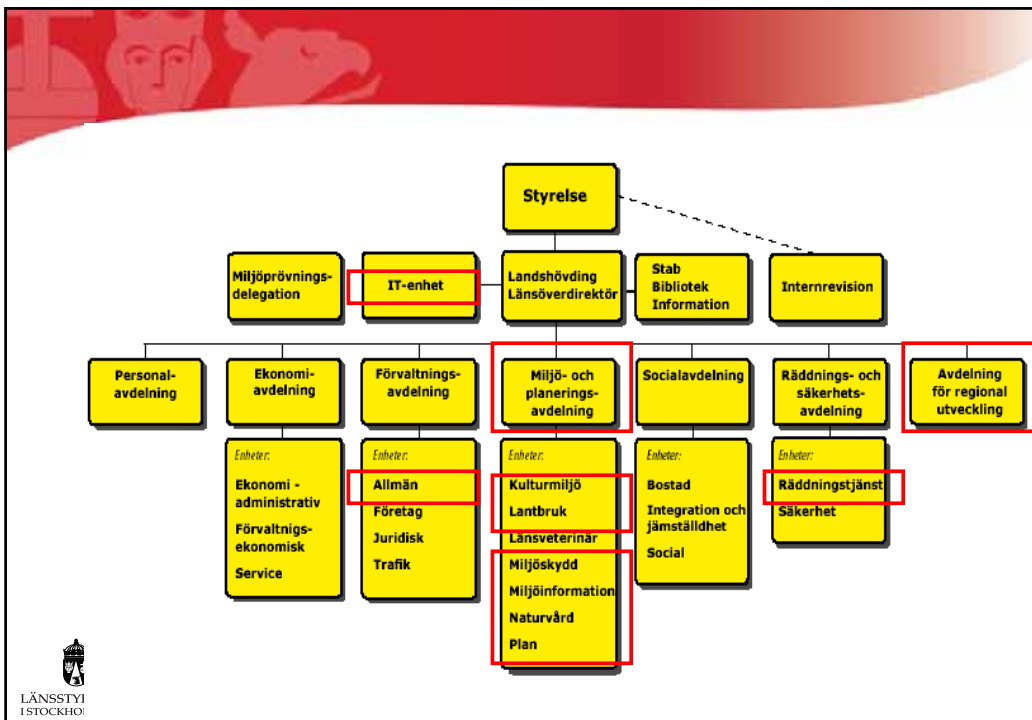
Styrelse

Miljöprövningsdelegation

IT-enhet

Landshövding Länsöverdirektör

Stab Bibliotek Information

Internrevision

Personalavdelning

Ekonomiavdelning

Enheter:

Ekonomi - administrativ

Förvaltningsekonomisk

Service

Förvaltningsavdelning

Enheter:

Allmän

Företag

Juridisk

Trafik

Miljö- och planeringsavdelning

Enheter:

Kulturmiljö

Lantbruk

Länsveterinär

Miljöskydd

Miljöinformation

Naturvård

Plan

Socialavdelning

Enheter:

Bostad

Integration och jämställdhet

Social

Räddnings- och säkerhetsavdelning

Enheter:

Räddningstjänst

Säkerhet

Avdelning för regional utveckling

LÄNSSTY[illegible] I STOCKHO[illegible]